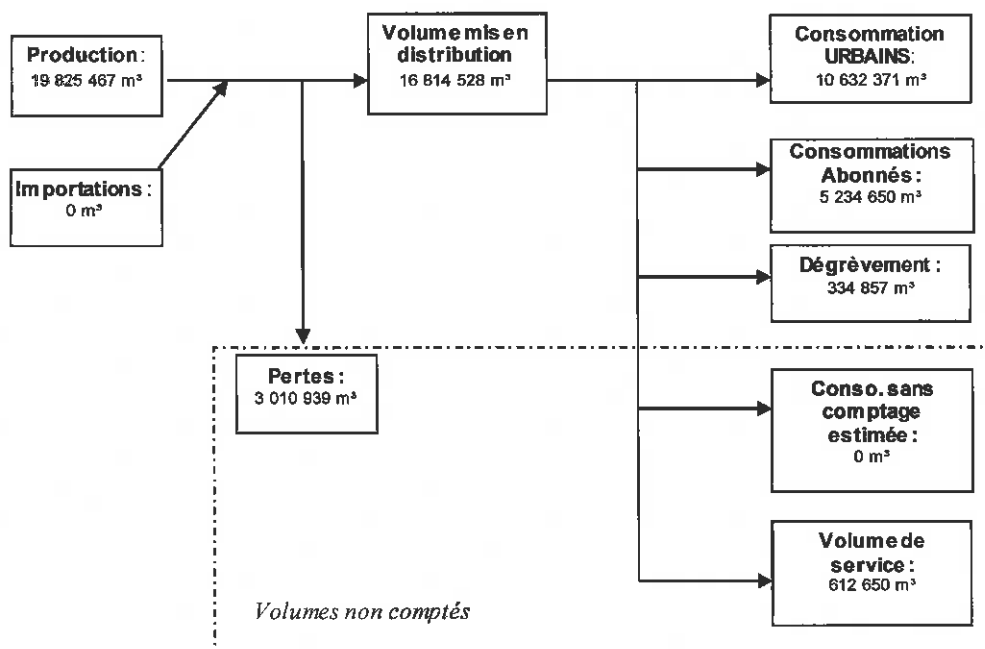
Production :
19 825 467 m³

Importations :
0 m³

Volume mis en distribution
16 814 528 m³

Pertes :
3 010 939 m³

Consommation URBAINS:
10 632 371 m³

Consommations Abonnés :
5 234 650 m³

Dégrèvement :
334 857 m³

Conso. sans comptage estimée :
0 m³

Volume de service :
612 650 m³

Volumes non comptés